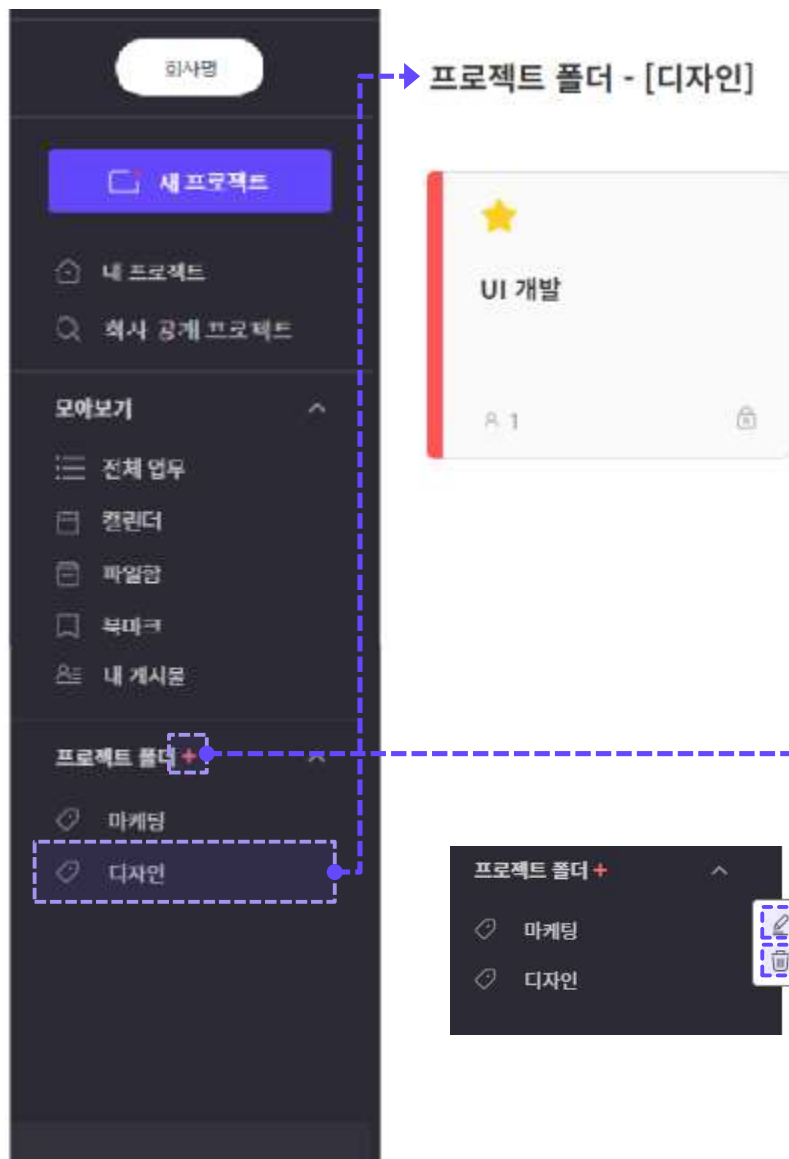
회사명

새 프로젝트

내 프로젝트

회사 공개 프로젝트

모아보기

전체 업무

캘린더

파일함

북마크

내 게시물

프로젝트 폴더 +

마케팅

디자인

프로젝트 폴더 - [디자인]

UI 개발

1

프로젝트 폴더 +

마케팅

디자인